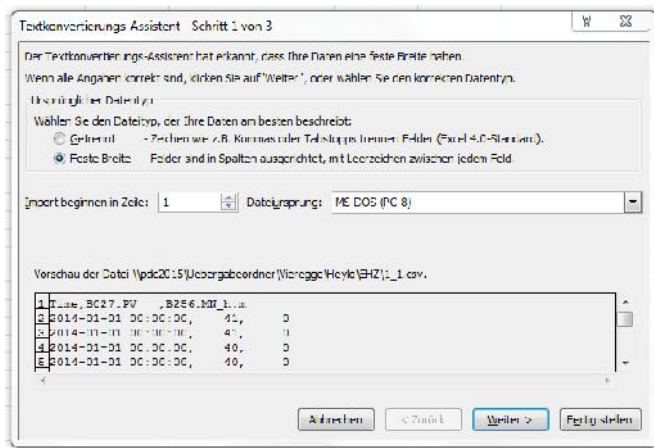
Textkonvertierungs-Assistent - Schritt 1 von 3

Der Textkonvertierungs-Assistent hat erkannt, dass Ihre Daten eine feste Breite haben.

Wenn alle Angaben korrekt sind, klicken Sie auf 'Weiter', oder wählen Sie den korrekten Datentyp.

Ursprünglicher Datentyp

Wählen Sie den Dateityp, der Ihre Daten am besten beschreibt:

Getrennt - Zeichen wie z.B. Kommas oder Tabstopps trennen Felder (Excel 4.0-Standard).

Feste Breite - Felder sind in Spalten ausgerichtet, mit Leerzeichen zwischen jedem Feld.

Import beginnen in Zeile: 1 Dateiursprung: MS DOS (PC 8)

Vorschau der Datei \\pdc2015\Uebergabeordner\Wiegge\Heyle\EHZ\1_1.csv.

| | |
|---|---|
| 1 | Time,BC27.PV ,B256.MN_h.a |
| 2 | 2014-01-01 00:00:00, 41, 0 |
| 3 | 2014-01-01 00:00:00, 41, 0 |
| 4 | 2014-01-01 00:00:00, 40, 0 |
| 5 | 2014-01-01 00:00:00, 40, 0 |

Abbrechen < Zurück Weiter > Fertig stellen